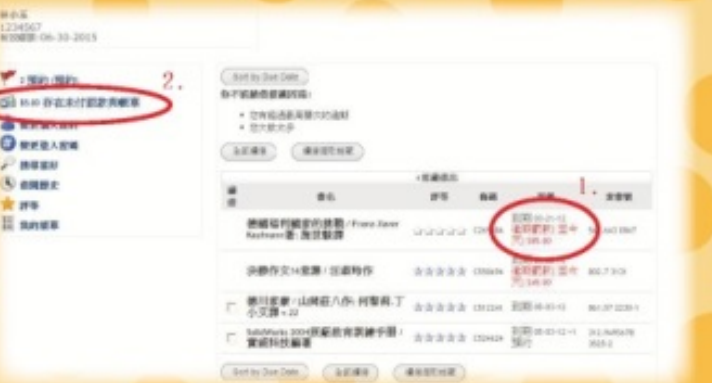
林小茶
1234567
有效期限: 06-30-2015

2 預約 / 預約

$5.00 存在未付罰款與費用

變更登入密碼

評等

我的清單

2.

Sort by Due Date

你不能續借選擇的項:

- 
- 

全部續借

續借所選的項

1.

書名

評等

到期

索書號

德國格利敵對的歐戰 / Franz Xaver Kaufmann ; 施世駿譯

到期 10-21-12 逾期罰款 逾期 $45.00

洪聯作文14堂課 / 洪蘭特作

到期 逾期罰款 $45.00

801.7 3 C6

德川家康 : 山岡莊八作 ; 何黎莉, 丁小艾譯 v.22

到期 08-03-12

861.57 2230-1

SolidWorks 2004 : 三維實體設計手冊 / 實威科技編著

到期 08-03-12 +1 預約

312.49/S0678 2003-2

Sort by Due Date

全部續借

續借所選的項